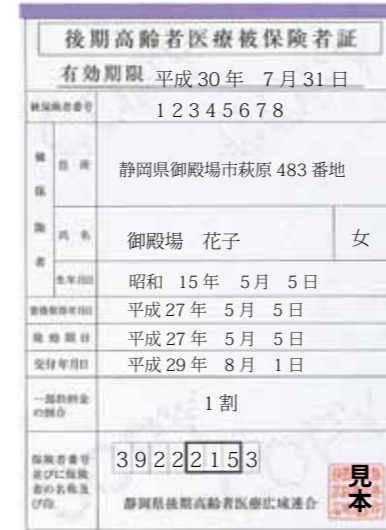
後期高齢者医療被保険者証

有効期限 平成30年 7月31日

| 被保険者番号 | 12345678 | |
|---|---|---|
| 被保険者 住所 | 静岡県御殿場市萩原483番地 | |
| 被保険者 氏名 | 御殿場　花子 | 女 |
| 生年月日 | 昭和 15年 5月 5日 | |
| 資格取得年月日 | 平成27年 5月 5日 | |
| 発効期日 | 平成27年 5月 5日 | |
| 交付年月日 | 平成29年 8月 1日 | |
| 一部負担金の割合 | 1割 | |
| 保険者番号並びに保険者の名称及び印 | 39222153 静岡県後期高齢者医療広域連合 | |

見本